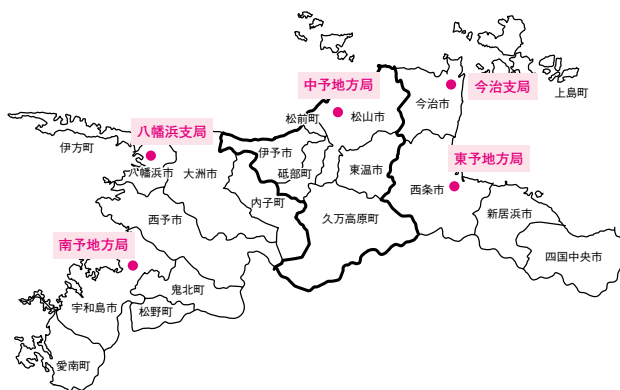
中予地方局

今治支局

上島町

松前町

松山市

今治市

八幡浜支局

伊方町

伊予市

八幡浜市

大洲市

砥部町

東温市

東予地方局

西条市

内子町

西予市

久万高原町

新居浜市

南予地方局

四国中央市

鬼北町

宇和島市

松野町

愛南町